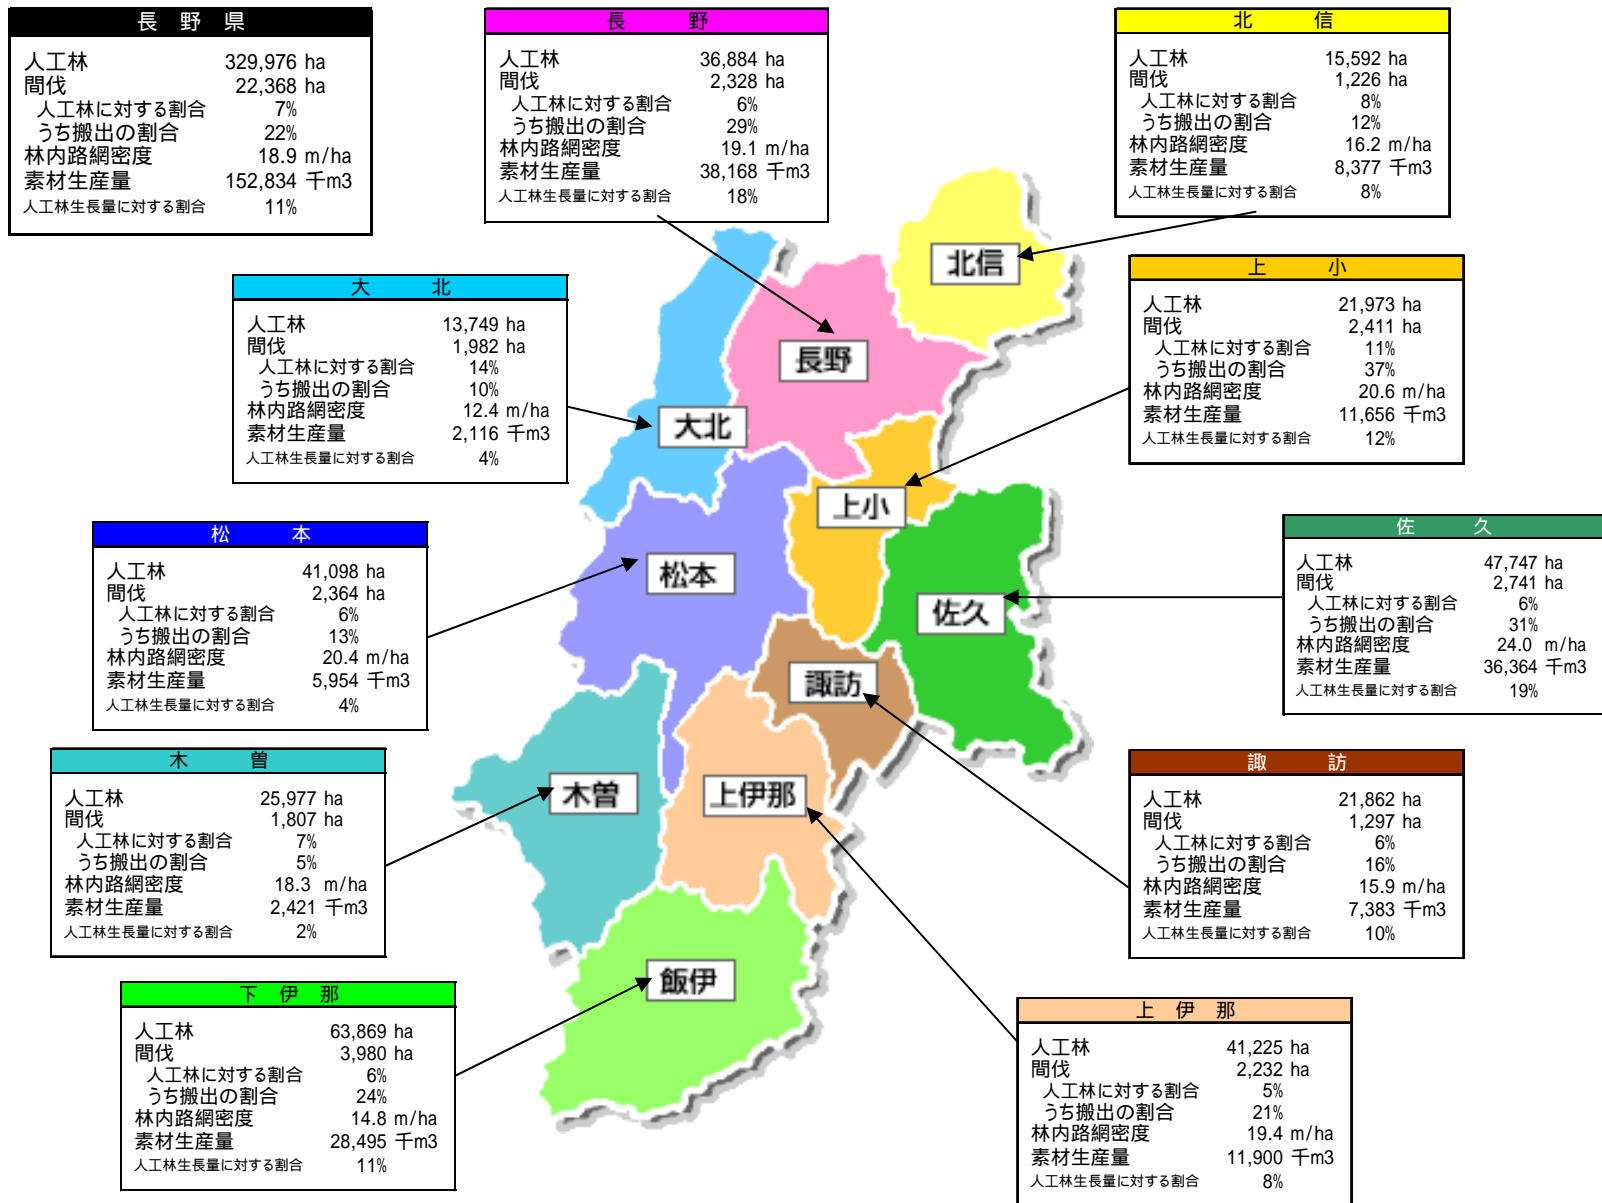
長 野 県

| | |
|---|---|
| 人工林 | 329,976 ha |
| 間伐 | 22,368 ha |
| 人工林に対する割合 | 7% |
| うち搬出の割合 | 22% |
| 林内路網密度 | 18.9 m/ha |
| 素材生産量 | 152,834 千m3 |
| 人工林生長量に対する割合 | 11% |

長 野

| | |
|---|---|
| 人工林 | 36,884 ha |
| 間伐 | 2,328 ha |
| 人工林に対する割合 | 6% |
| うち搬出の割合 | 29% |
| 林内路網密度 | 19.1 m/ha |
| 素材生産量 | 38,168 千m3 |
| 人工林生長量に対する割合 | 18% |

北 信

| | |
|---|---|
| 人工林 | 15,592 ha |
| 間伐 | 1,226 ha |
| 人工林に対する割合 | 8% |
| うち搬出の割合 | 12% |
| 林内路網密度 | 16.2 m/ha |
| 素材生産量 | 8,377 千m3 |
| 人工林生長量に対する割合 | 8% |

北信

大 北

| | |
|---|---|
| 人工林 | 13,749 ha |
| 間伐 | 1,982 ha |
| 人工林に対する割合 | 14% |
| うち搬出の割合 | 10% |
| 林内路網密度 | 12.4 m/ha |
| 素材生産量 | 2,116 千m3 |
| 人工林生長量に対する割合 | 4% |

長野

上 小

| | |
|---|---|
| 人工林 | 21,973 ha |
| 間伐 | 2,411 ha |
| 人工林に対する割合 | 11% |
| うち搬出の割合 | 37% |
| 林内路網密度 | 20.6 m/ha |
| 素材生産量 | 11,656 千m3 |
| 人工林生長量に対する割合 | 12% |

大北

上小

松 本

| | |
|---|---|
| 人工林 | 41,098 ha |
| 間伐 | 2,364 ha |
| 人工林に対する割合 | 6% |
| うち搬出の割合 | 13% |
| 林内路網密度 | 20.4 m/ha |
| 素材生産量 | 5,954 千m3 |
| 人工林生長量に対する割合 | 4% |

松本

佐 久

| | |
|---|---|
| 人工林 | 47,747 ha |
| 間伐 | 2,741 ha |
| 人工林に対する割合 | 6% |
| うち搬出の割合 | 31% |
| 林内路網密度 | 24.0 m/ha |
| 素材生産量 | 36,364 千m3 |
| 人工林生長量に対する割合 | 19% |

佐久

諏訪

木 曽

| | |
|---|---|
| 人工林 | 25,977 ha |
| 間伐 | 1,807 ha |
| 人工林に対する割合 | 7% |
| うち搬出の割合 | 5% |
| 林内路網密度 | 18.3 m/ha |
| 素材生産量 | 2,421 千m3 |
| 人工林生長量に対する割合 | 2% |

木曽

上伊那

諏 訪

| | |
|---|---|
| 人工林 | 21,862 ha |
| 間伐 | 1,297 ha |
| 人工林に対する割合 | 6% |
| うち搬出の割合 | 16% |
| 林内路網密度 | 15.9 m/ha |
| 素材生産量 | 7,383 千m3 |
| 人工林生長量に対する割合 | 10% |

飯伊

下 伊 那

| | |
|---|---|
| 人工林 | 63,869 ha |
| 間伐 | 3,980 ha |
| 人工林に対する割合 | 6% |
| うち搬出の割合 | 24% |
| 林内路網密度 | 14.8 m/ha |
| 素材生産量 | 28,495 千m3 |
| 人工林生長量に対する割合 | 11% |

上 伊 那

| | |
|---|---|
| 人工林 | 41,225 ha |
| 間伐 | 2,232 ha |
| 人工林に対する割合 | 5% |
| うち搬出の割合 | 21% |
| 林内路網密度 | 19.4 m/ha |
| 素材生産量 | 11,900 千m3 |
| 人工林生長量に対する割合 | 8% |